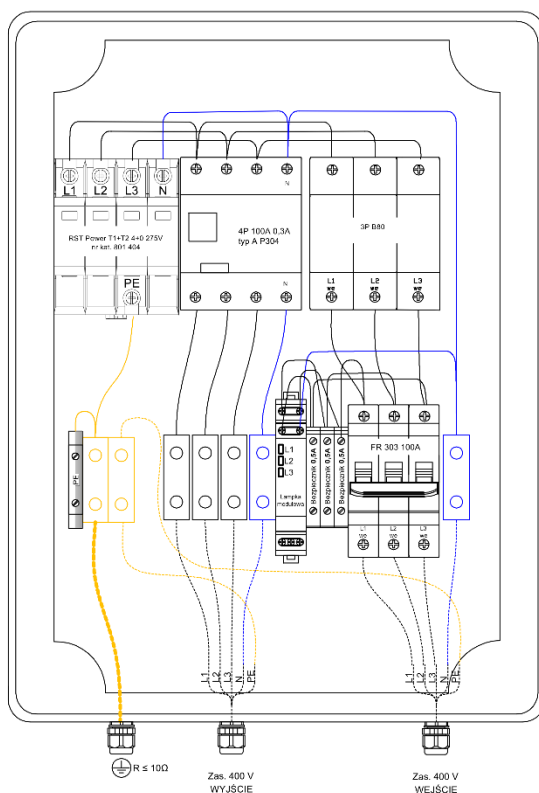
L1 L2 L3 N

RST Power T1+T2 4+0 275V
nr kat. 801 404

PE

4P 100A 0,3A
typ A P304

N

N

3P B80

L1 L2 L3

L1
L2
L3

Lampka modułowa

Bezpiecznik 0,5A
Bezpiecznik 0,5A
Bezpiecznik 0,5A

FR 303 100A

L1 L2 L3

PE

L1 L2 L3 N PE

L1 L2 L3 N PE

R ≤ 10Ω

Zas. 400 V
WYJŚCIE

Zas. 400 V
WEJŚCIE